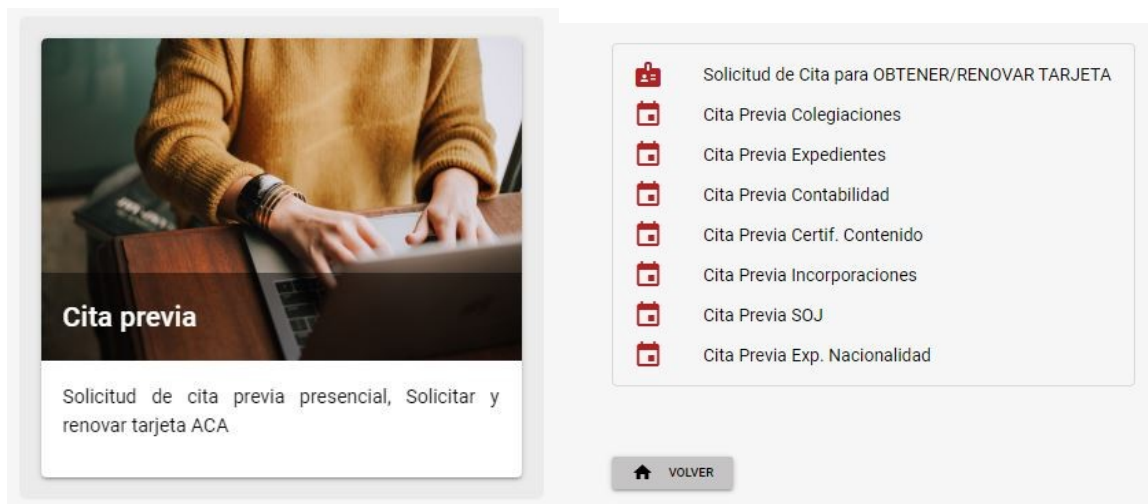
Cita previa

Solicitud de cita previa presencial, Solicitar y renovar tarjeta ACA

Solicitud de Cita para OBTENER/RENOVAR TARJETA
Cita Previa Colegiaciones
Cita Previa Expedientes
Cita Previa Contabilidad
Cita Previa Certif. Contenido
Cita Previa Incorporaciones
Cita Previa SOJ
Cita Previa Exp. Nacionalidad

VOLVER